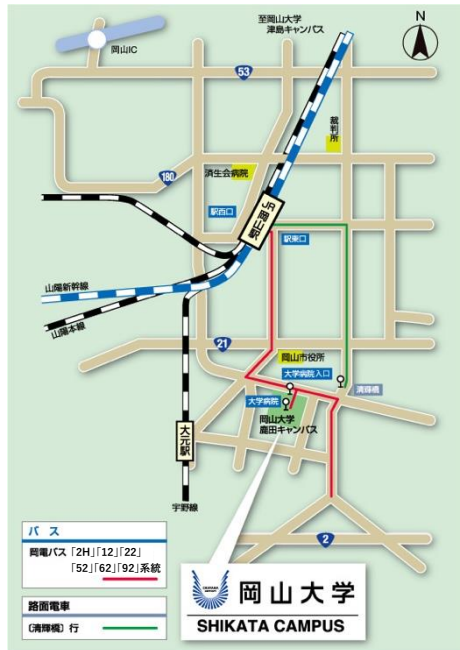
至岡山大学
津島キャンパス

N

岡山IC

53

裁判所

180

済生会病院

JR岡山駅

駅西口

駅東口

山陽新幹線

山陽本線

21

岡山市役所

大学病院入口

清輝橋

大学病院

岡山大学
鹿田キャンパス

大元駅

宇野線

2

バス

岡電バス「2H」「12」「22」
「52」「62」「92」系統

路面電車

(清輝橋)行

岡山大学
SHIKATA CAMPUS